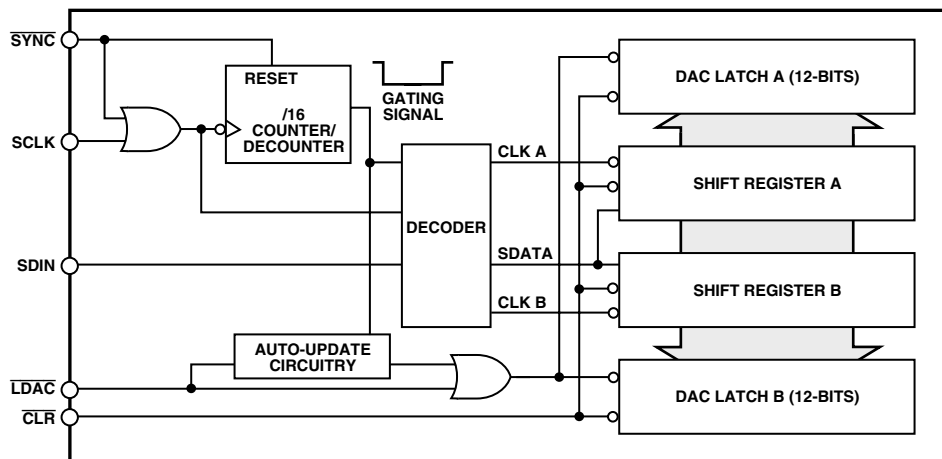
$\overline{SYNC}$

SCLK

SDIN

$\overline{LDAC}$

$\overline{CLR}$

RESET

/16 COUNTER/ DECOUNTER

GATING SIGNAL

DECODER

CLK A

SDATA

CLK B

AUTO-UPDATE CIRCUITRY

DAC LATCH A (12-BITS)

SHIFT REGISTER A

SHIFT REGISTER B

DAC LATCH B (12-BITS)